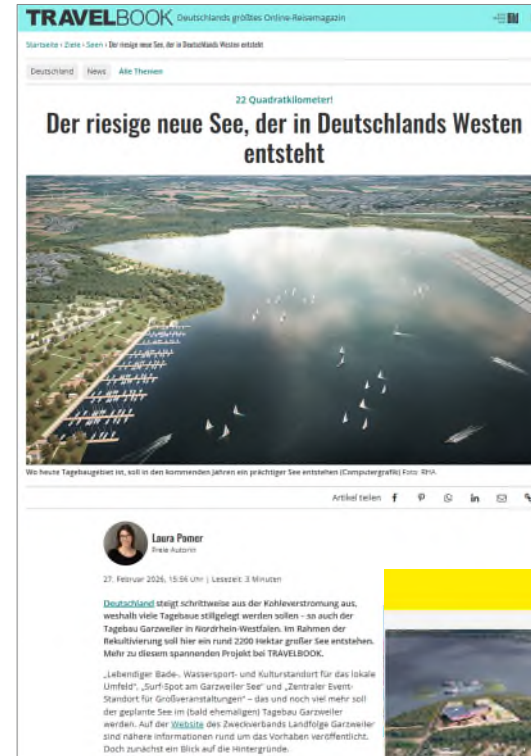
TRAVELBOOK Deutschlands größtes Online-Reisemagazin

Startseite › Ziele › Seen › Der riesige neue See, der in Deutschlands Westen entsteht

Deutschland News Alle Themen

22 Quadratkilometer!

Der riesige neue See, der in Deutschlands Westen entsteht

Wo heute Tagebaugebiet ist, soll in den kommenden Jahren ein prächtiger See entstehen (Computergrafik) Foto: RHA

Artikel teilen

Laura Pomer
Freie Autorin

27. Februar 2026, 15:56 Uhr | Lesezeit: 3 Minuten

Deutschland steigt schrittweise aus der Kohleverstromung aus, weshalb viele Tagebaue stillgelegt werden sollen – so auch der Tagebau Garzweiler in Nordrhein-Westfalen. Im Rahmen der Rekultivierung soll hier ein rund 2200 Hektar großer See entstehen. Mehr zu diesem spannenden Projekt bei TRAVELBOOK.

„Lebendiger Bade-, Wassersport- und Kulturstandort für das lokale Umfeld“, „Surf-Spot am Garzweiler See“ und „Zentraler Event-Standort für Großveranstaltungen“ – das und noch viel mehr soll der geplante See im (bald ehemaligen) Tagebau Garzweiler werden. Auf der Website des Zweckverbands Landfolge Garzweiler sind nähere Informationen rund um das Vorhaben veröffentlicht. Doch zunächst ein Blick auf die Hintergründe.